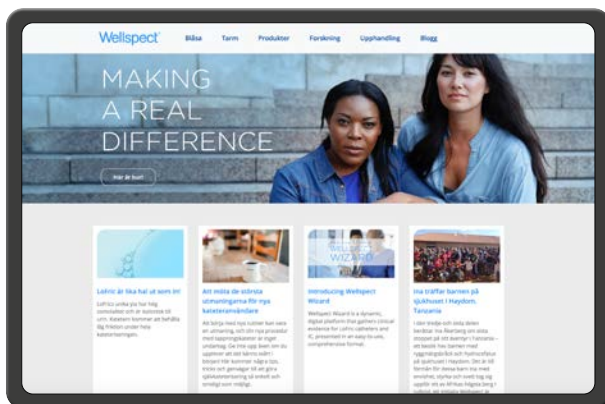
Wellspect®

Blåsa Tarm Produkter Forskning Upphandling Blogg

MAKING A REAL DIFFERENCE

Här är hur!

LoFric är lika hal ut som in!

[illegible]

Att möta de största utmaningarna för nya kateteranvändare

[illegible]

Introducing Wellspect Wizard

Wellspect Wizard is a dynamic, digital platform that gathers clinical evidence for LoFric catheters and ... presented in an easy-to-use, comprehensive format.

Ina träffar barnen på sjukhuset i Haydom, Tanzania

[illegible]